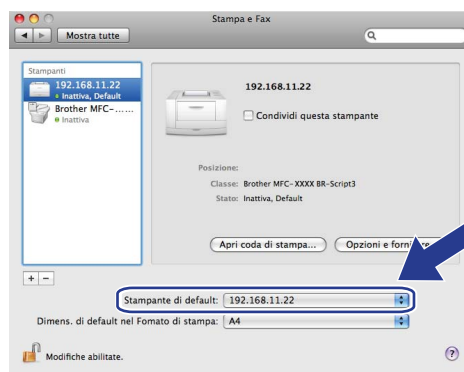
Stampa e Fax

Mostra tutte

Stampanti

192.168.11.22
• Inattiva, Default

Brother MFC-......
• Inattiva

192.168.11.22

Condividi questa stampante

Posizione:
Classe: Brother MFC-XXXX BR-Script3
Stato: Inattiva, Default

Apri coda di stampa...

Opzioni e forni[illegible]

+ −

Stampante di default: 192.168.11.22

Dimens. di default nel Fomato di stampa: A4

Modifiche abilitate.

?